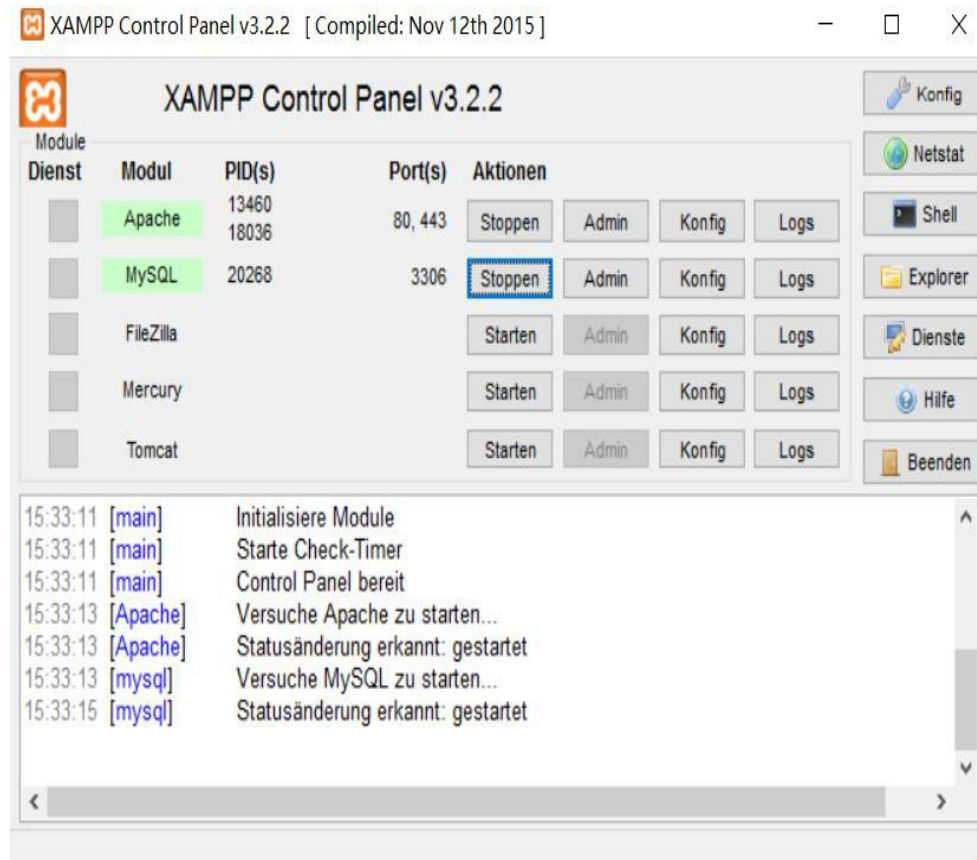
XAMPP Control Panel v3.2.2 [ Compiled: Nov 12th 2015 ]

XAMPP Control Panel v3.2.2

Konfig
Netstat
Shell
Explorer
Dienste
Hilfe
Beenden

Module

| Dienst | Modul | PID(s) | Port(s) | Aktionen | | | |
|---|---|---|---|---|---|---|---|
| | Apache | 13460 18036 | 80, 443 | Stoppen | Admin | Konfig | Logs |
| | MySQL | 20268 | 3306 | Stoppen | Admin | Konfig | Logs |
| | FileZilla | | | Starten | Admin | Konfig | Logs |
| | Mercury | | | Starten | Admin | Konfig | Logs |
| | Tomcat | | | Starten | Admin | Konfig | Logs |

15:33:11 [main] Initialisiere Module
15:33:11 [main] Starte Check-Timer
15:33:11 [main] Control Panel bereit
15:33:13 [Apache] Versuche Apache zu starten...
15:33:13 [Apache] Statusänderung erkannt: gestartet
15:33:13 [mysql] Versuche MySQL zu starten...
15:33:15 [mysql] Statusänderung erkannt: gestartet